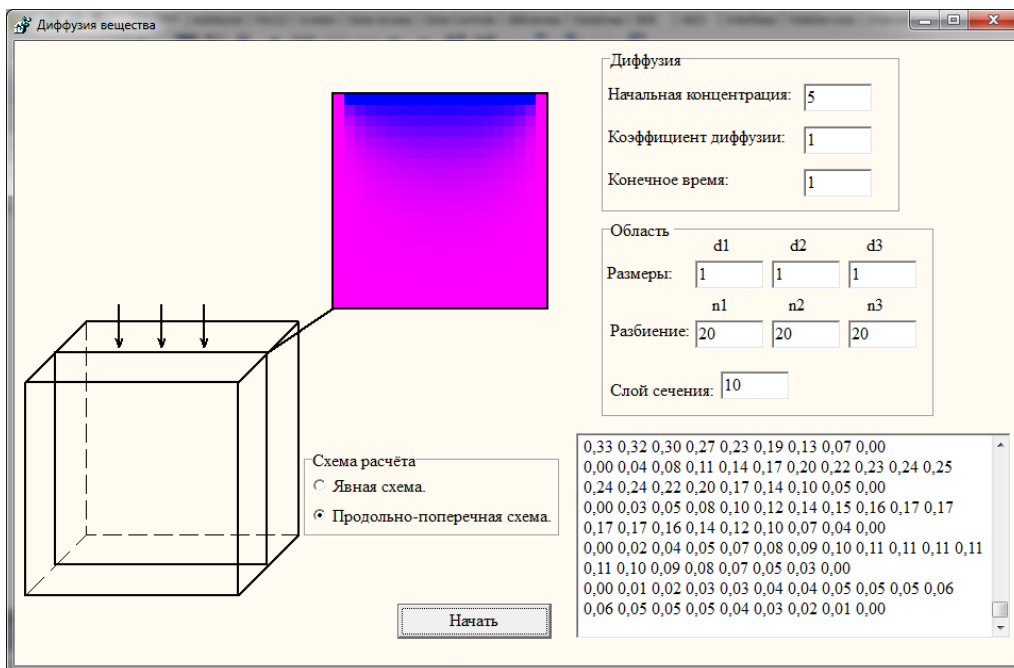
Диффузия вещества

Диффузия
Начальная концентрация: 5
Коэффициент диффузии: 1
Конечное время: 1

Область
d1 d2 d3
Размеры: 1 1 1
n1 n2 n3
Разбиение: 20 20 20
Слой сечения: 10

Схема расчёта
Явная схема.
Продольно-поперечная схема.

0,33 0,32 0,30 0,27 0,23 0,19 0,13 0,07 0,00
0,00 0,04 0,08 0,11 0,14 0,17 0,20 0,22 0,23 0,24 0,25
0,24 0,24 0,22 0,20 0,17 0,14 0,10 0,05 0,00
0,00 0,03 0,05 0,08 0,10 0,12 0,14 0,15 0,16 0,17 0,17
0,17 0,17 0,16 0,14 0,12 0,10 0,07 0,04 0,00
0,00 0,02 0,04 0,05 0,07 0,08 0,09 0,10 0,11 0,11 0,11 0,11
0,11 0,10 0,09 0,08 0,07 0,05 0,03 0,00
0,00 0,01 0,02 0,03 0,03 0,04 0,04 0,05 0,05 0,05 0,06
0,06 0,05 0,05 0,05 0,04 0,03 0,02 0,01 0,00

Начать